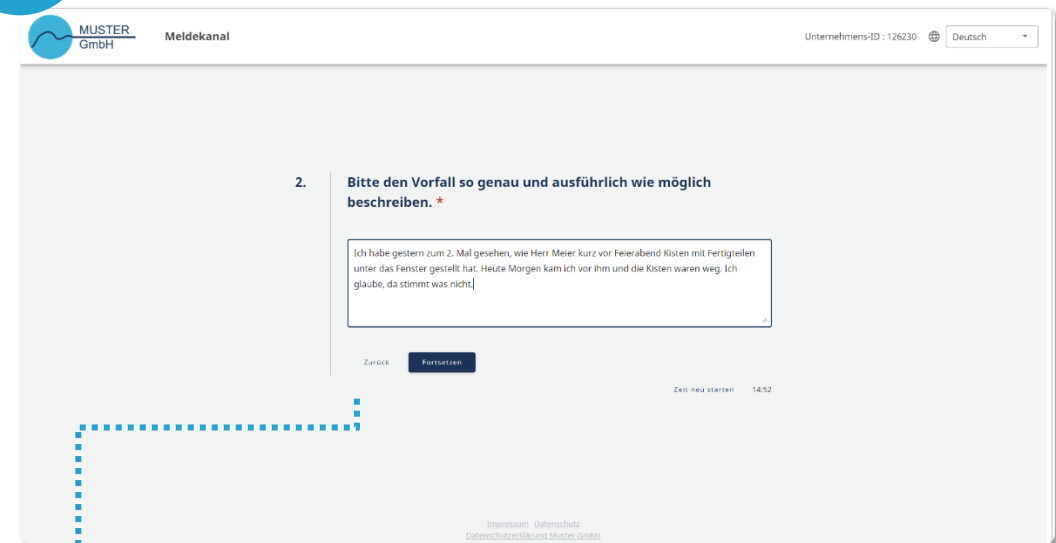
MUSTER
GmbH

Meldekanal

Unternehmens-ID : 126230

Deutsch

2.

Bitte den Vorfall so genau und ausführlich wie möglich beschreiben. *

Ich habe gestern zum 2. Mal gesehen, wie Herr Meier kurz vor Feierabend Kisten mit Fertigteilen unter das Fenster gestellt hat. Heute Morgen kam ich vor ihm und die Kisten waren weg. Ich glaube, da stimmt was nicht.

Zurück

Fortsetzen

Zeit neu starten 14:52

Impressum Datenschutz
Datenschutzerklärung Muster GmbH